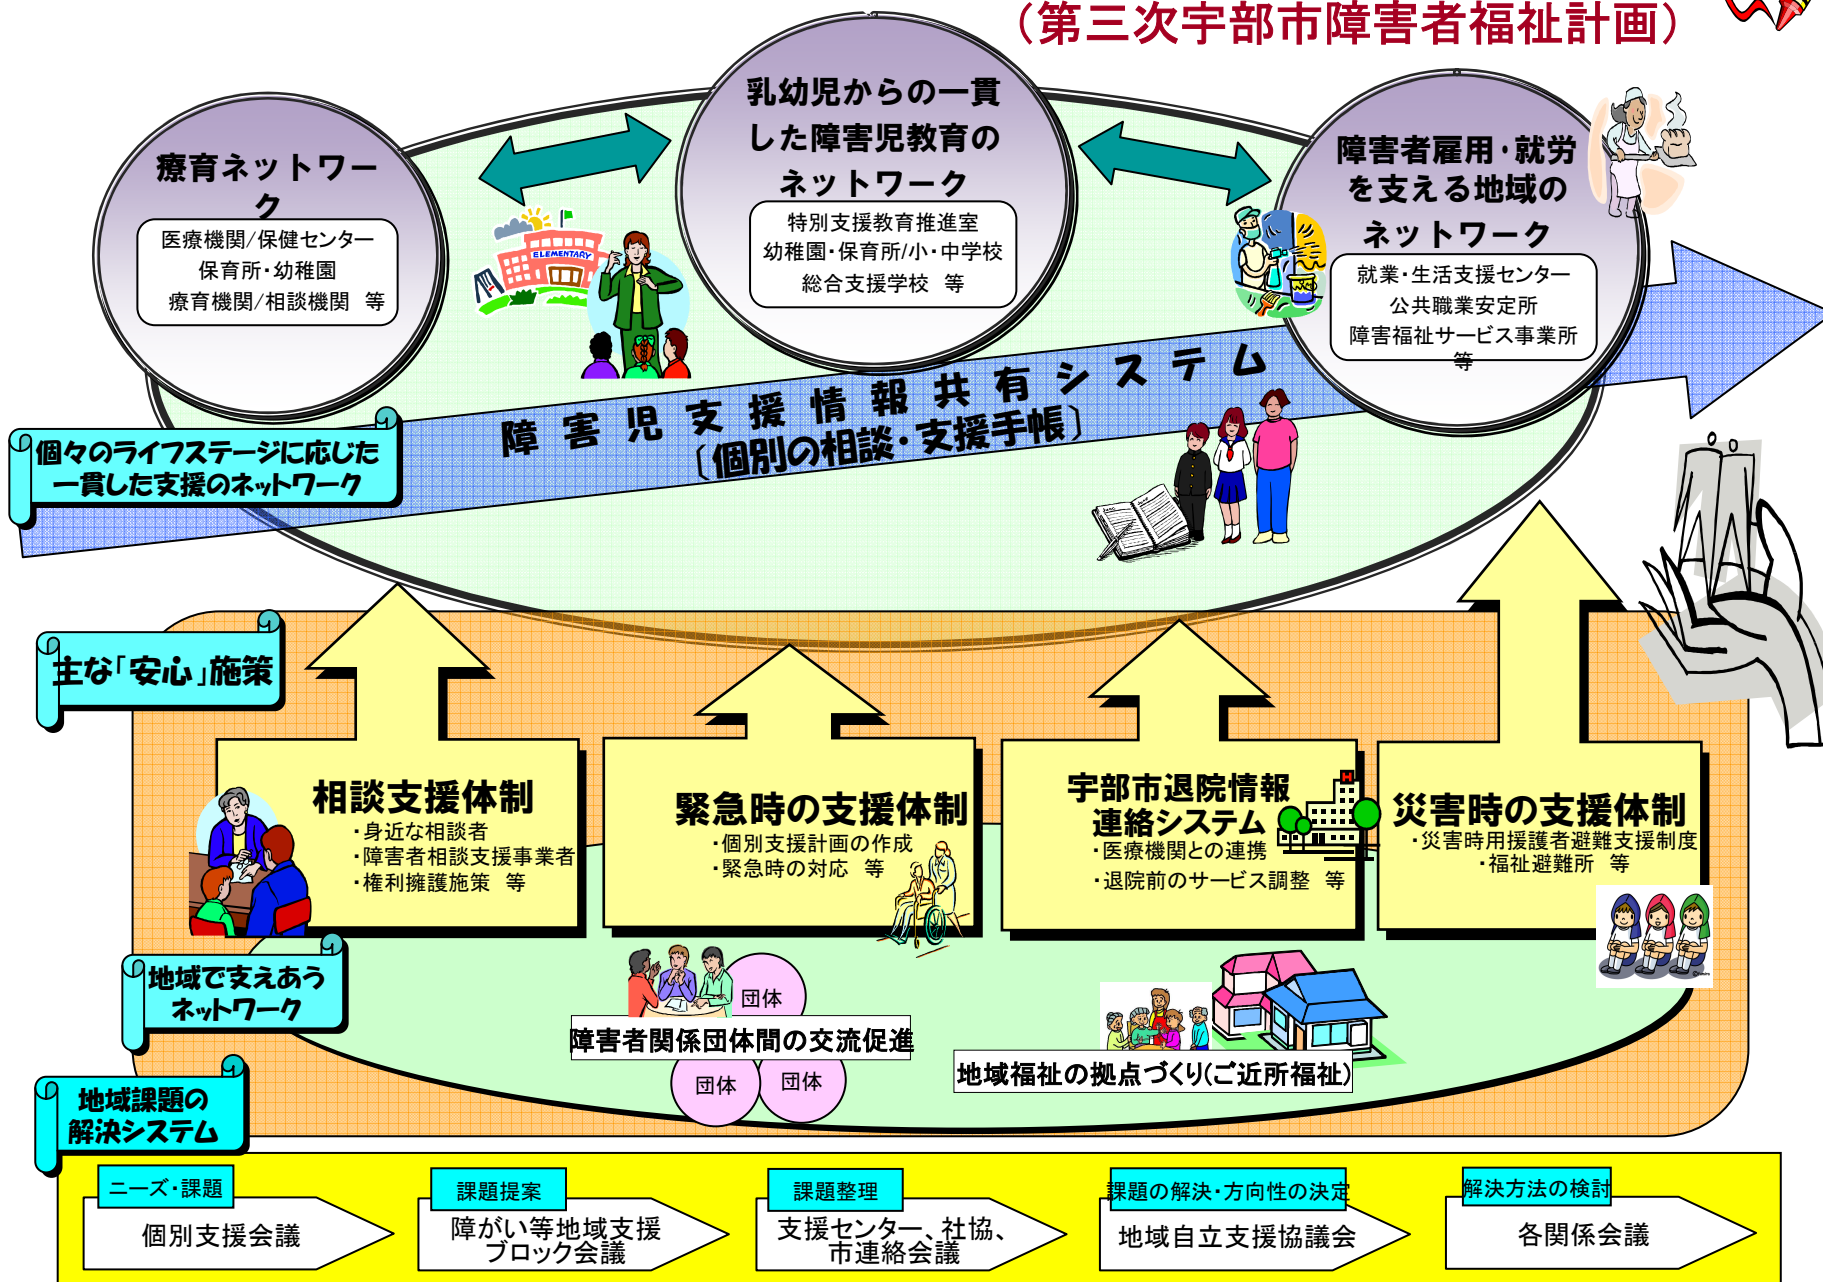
（第三次宇部市障害者福祉計画）

療育ネットワーク
医療機関/保健センター
保育所・幼稚園
療育機関/相談機関　等

乳幼児からの一貫した障害児教育のネットワーク
特別支援教育推進室
幼稚園・保育所/小・中学校
総合支援学校　等

障害者雇用・就労を支える地域のネットワーク
就業・生活支援センター
公共職業安定所
障害福祉サービス事業所
等

ELEMENTARY

障害児支援情報共有システム
（個別の相談・支援手帳）

個々のライフステージに応じた一貫した支援のネットワーク

主な「安心」施策

相談支援体制
・身近な相談者
・障害者相談支援事業者
・権利擁護施策　等

緊急時の支援体制
・個別支援計画の作成
・緊急時の対応　等

宇部市退院情報連絡システム
・医療機関との連携
・退院前のサービス調整　等

災害時の支援体制
・災害時用援護者避難支援制度
・福祉避難所　等

地域で支えあうネットワーク

団体
障害者関係団体間の交流促進
団体
団体

地域福祉の拠点づくり(ご近所福祉)

地域課題の解決システム

ニーズ・課題
個別支援会議

課題提案
障がい等地域支援ブロック会議

課題整理
支援センター、社協、市連絡会議

課題の解決・方向性の決定
地域自立支援協議会

解決方法の検討
各関係会議